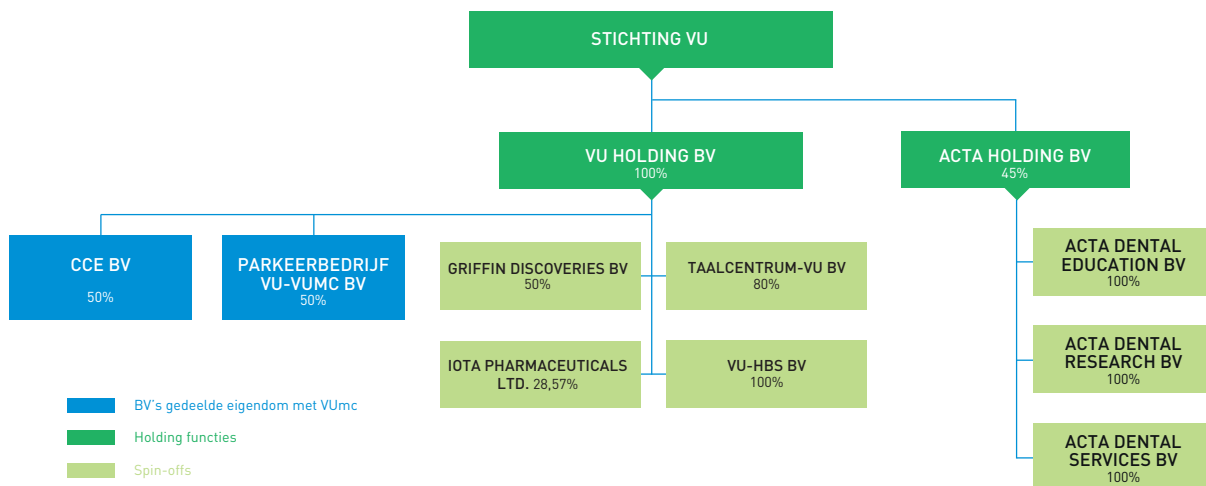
STICHTING VU

VU HOLDING BV
100%

ACTA HOLDING BV
45%

CCE BV
50%

PARKEERBEDRIJF VU-VUMC BV
50%

GRIFFIN DISCOVERIES BV
50%

TAALCENTRUM-VU BV
80%

IOTA PHARMACEUTICALS LTD. 28,57%

VU-HBS BV
100%

ACTA DENTAL EDUCATION BV
100%

ACTA DENTAL RESEARCH BV
100%

ACTA DENTAL SERVICES BV
100%

BV's gedeelde eigendom met VUmc

Holding functies

Spin-offs